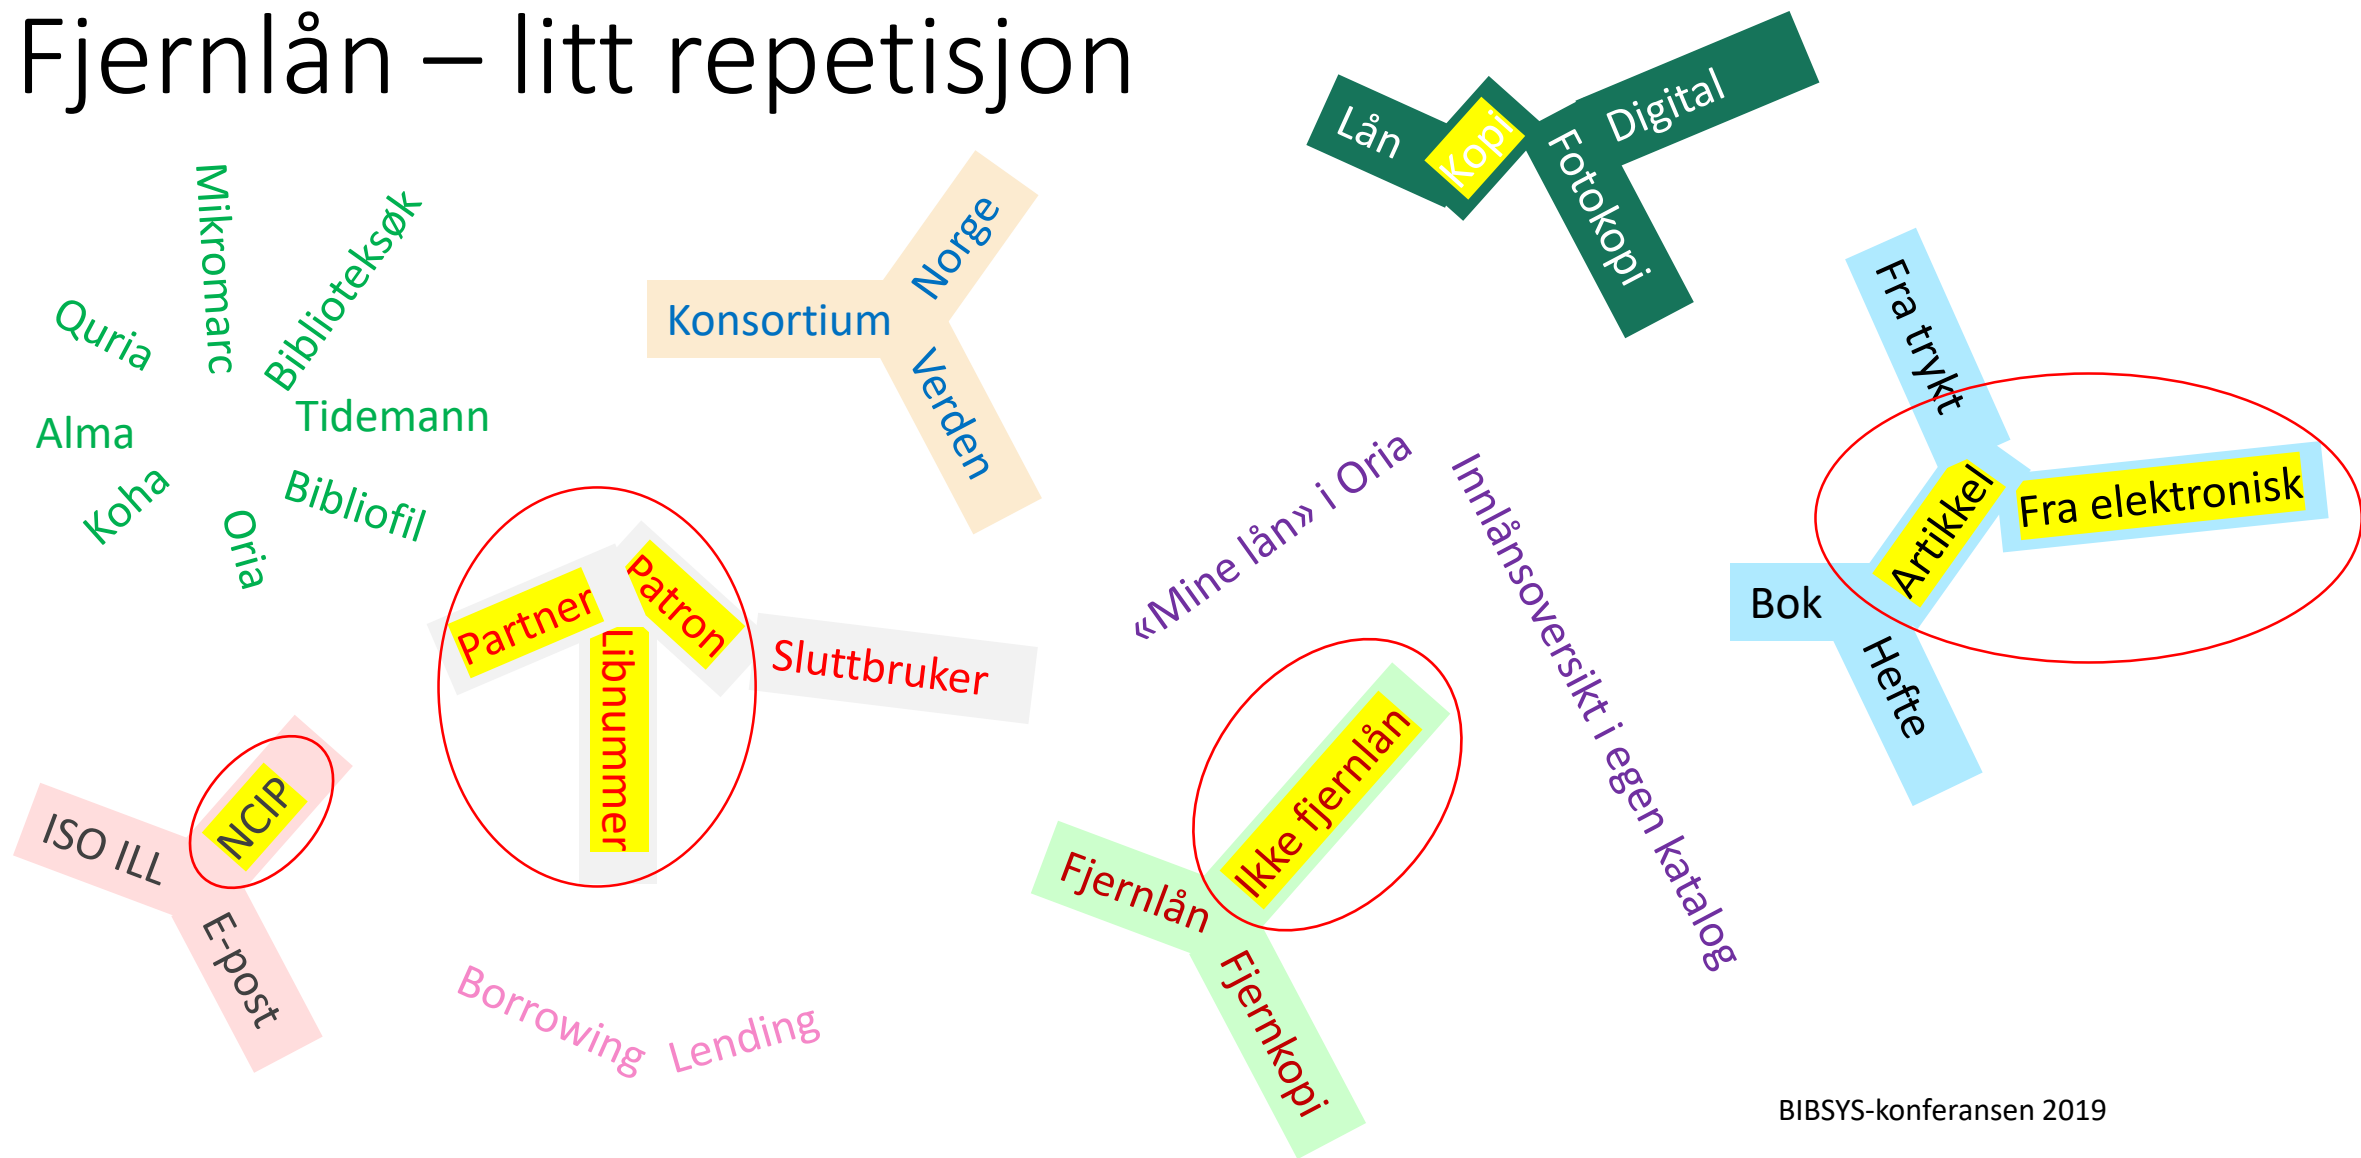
Fjernlån – litt repetisjon

Quria
Mikromarc
Biblioteksøk
Alma
Tidemann
Koha
Oria
Bibliofil

Konsortium
Norge
Verden

Lån
Kopi
Digital
Fotokopi

Fra trykt
Artikkel
Fra elektronisk
Bok
Hefte

Partner
Patron
Libnummer
Sluttbruker

«Mine lån» i Oria
Innlånsoversikt i egen katalog

ISO ILL
NCIP
E-post

Borrowing
Lending

Fjernlån
Ikke fjernlån
Fjernkopi

BIBSYS-konferansen 2019